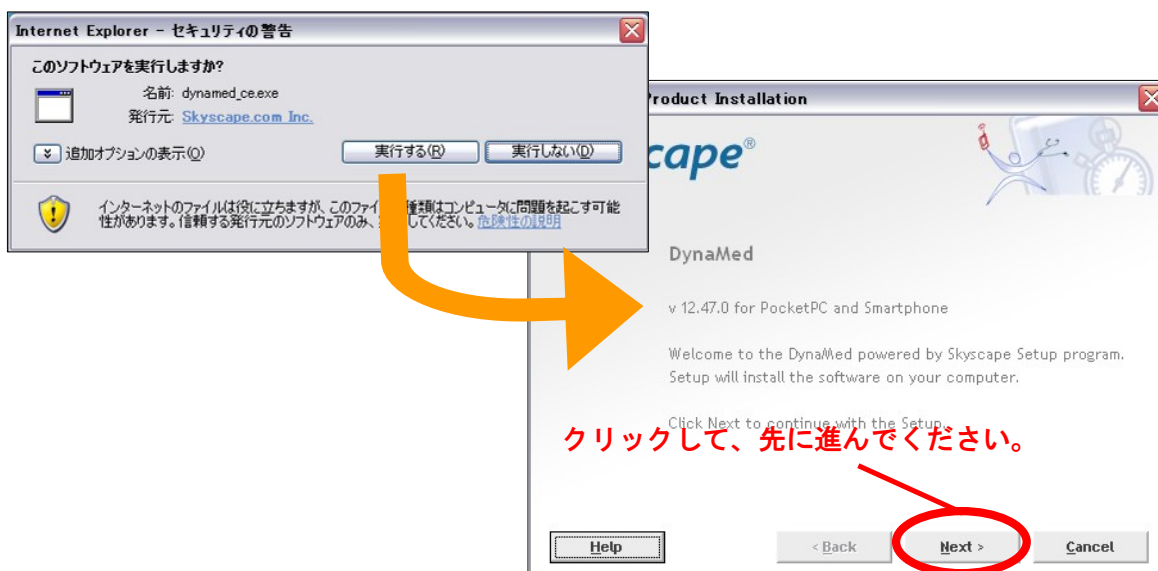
Internet Explorer - セキュリティの警告

このソフトウェアを実行しますか?

名前: dynamed_ce.exe

発行元: Skyscape.com Inc.

追加オプションの表示(O)

実行する(R)

実行しない(D)

インターネットのファイルは役に立ちますが、このファイ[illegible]種類はコンピュータに問題を起こす可能性があります。信頼する発行元のソフトウェアのみ、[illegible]してください。危険性の説明

Product Installation

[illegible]cape®

DynaMed

v 12.47.0 for PocketPC and Smartphone

Welcome to the DynaMed powered by Skyscape Setup program. Setup will install the software on your computer.

Click Next to continue with the Setup.

クリックして、先に進んでください。

Help

< Back

Next >

Cancel